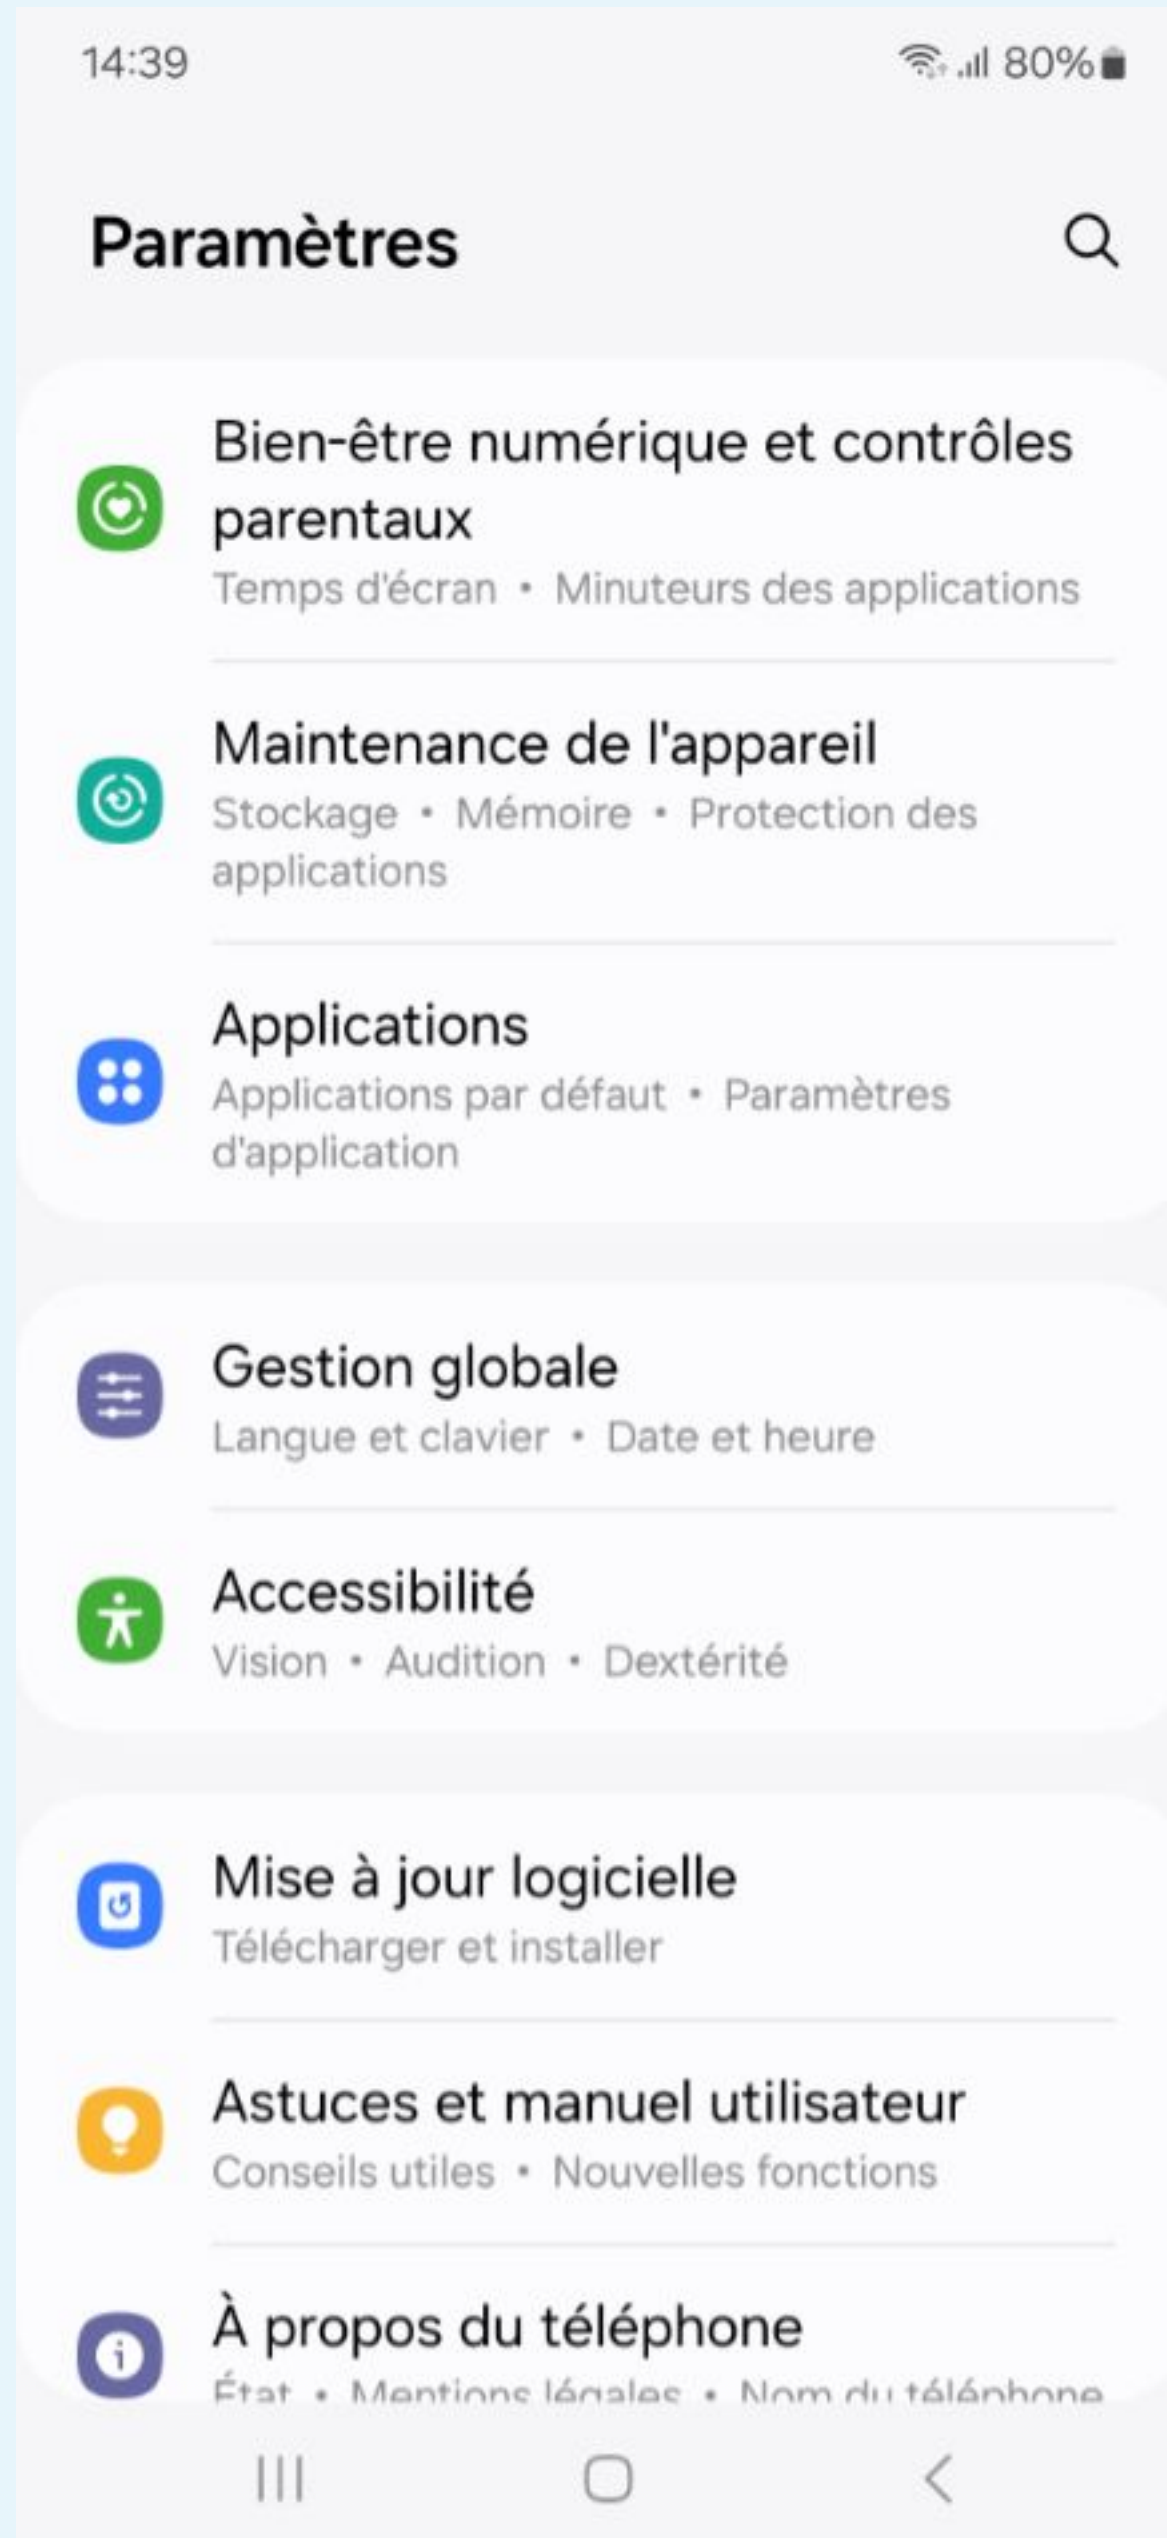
14:39

80%

Paramètres

Bien-être numérique et contrôles parentaux
Temps d'écran • Minuteurs des applications

Maintenance de l'appareil
Stockage • Mémoire • Protection des applications

Applications
Applications par défaut • Paramètres d'application

Gestion globale
Langue et clavier • Date et heure

Accessibilité
Vision • Audition • Dextérité

Mise à jour logicielle
Télécharger et installer

Astuces et manuel utilisateur
Conseils utiles • Nouvelles fonctions

À propos du téléphone
État • Mentions légales • Nom du téléphone